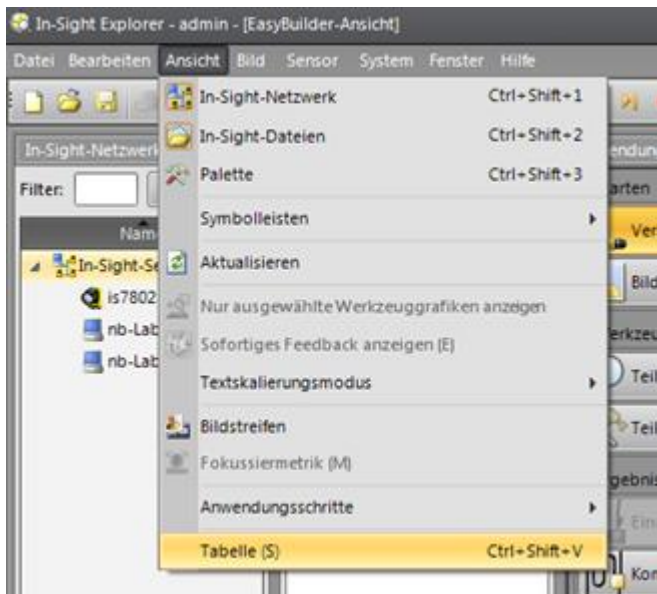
In-Sight Explorer - admin - [EasyBuilder-Ansicht]

Datei Bearbeiten Ansicht Bild Sensor System Fenster Hilfe

In-Sight-Netzwerk Ctrl+Shift+1
In-Sight-Dateien Ctrl+Shift+2
Palette Ctrl+Shift+3
Symbolleisten
Aktualisieren
Nur ausgewählte Werkzeuggrafiken anzeigen
Sofortiges Feedback anzeigen (E)
Textskalierungsmodus
Bildstreifen
Fokussiermetrik (M)
Anwendungsschritte
Tabelle (S) Ctrl+Shift+V

In-Sight-Netzwer
Filter:
Nam
In-Sight-Se
is7802
nb-Lab
nb-Lab

endun
arten
Ver
Bild
erkzeu
Teil
Teil
gebnis
Ein
Kor